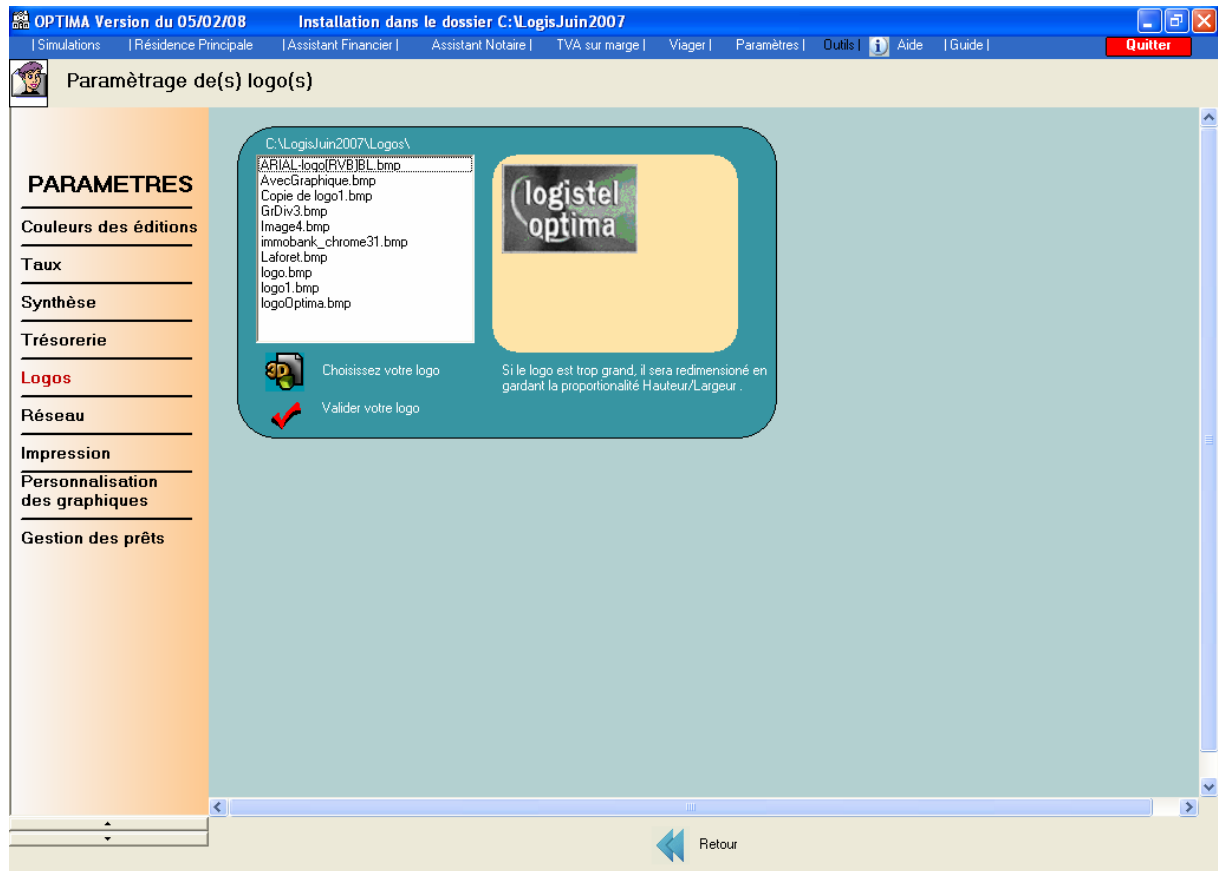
OPTIMA Version du 05/02/08 Installation dans le dossier C:\LogisJuin2007

| Simulations | Résidence Principale | Assistant Financier | Assistant Notaire | TVA sur marge | Viager | Paramètres | Outils | Aide | Guide | Quitter

Paramètrage de(s) logo(s)

PARAMETRES

Couleurs des éditions

Taux

Synthèse

Trésorerie

Logos

Réseau

Impression

Personnalisation des graphiques

Gestion des prêts

C:\LogisJuin2007\Logos\

ARIAL-logo[RVB]BL.bmp
AvecGraphique.bmp
Copie de logo1.bmp
GrDiv3.bmp
Image4.bmp
immobank_chrome31.bmp
Laforet.bmp
logo.bmp
logo1.bmp
logoOptima.bmp

logistel optima

Choisissez votre logo

Valider votre logo

Si le logo est trop grand, il sera redimensioné en gardant la proportionalité Hauteur/Largeur .

Retour